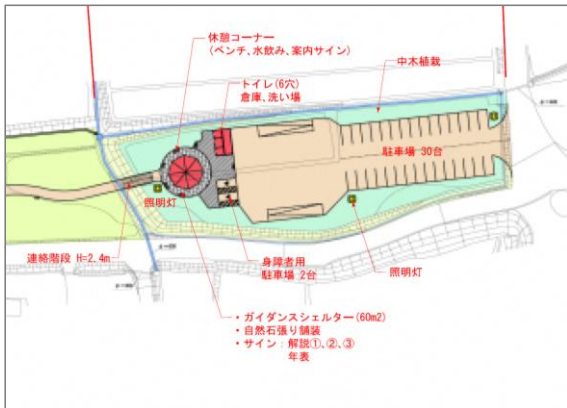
休憩コーナー
（ベンチ、水飲み、案内サイン）

トイレ(6穴)
倉庫、洗い場

中木植栽

駐車場 30台

照明灯

連絡階段 H=2.4m

身障者用
駐車場 2台

照明灯

・ガイダンスシェルター(60m2)
・自然石張り舗装
・サイン：解説①、②、③
年表